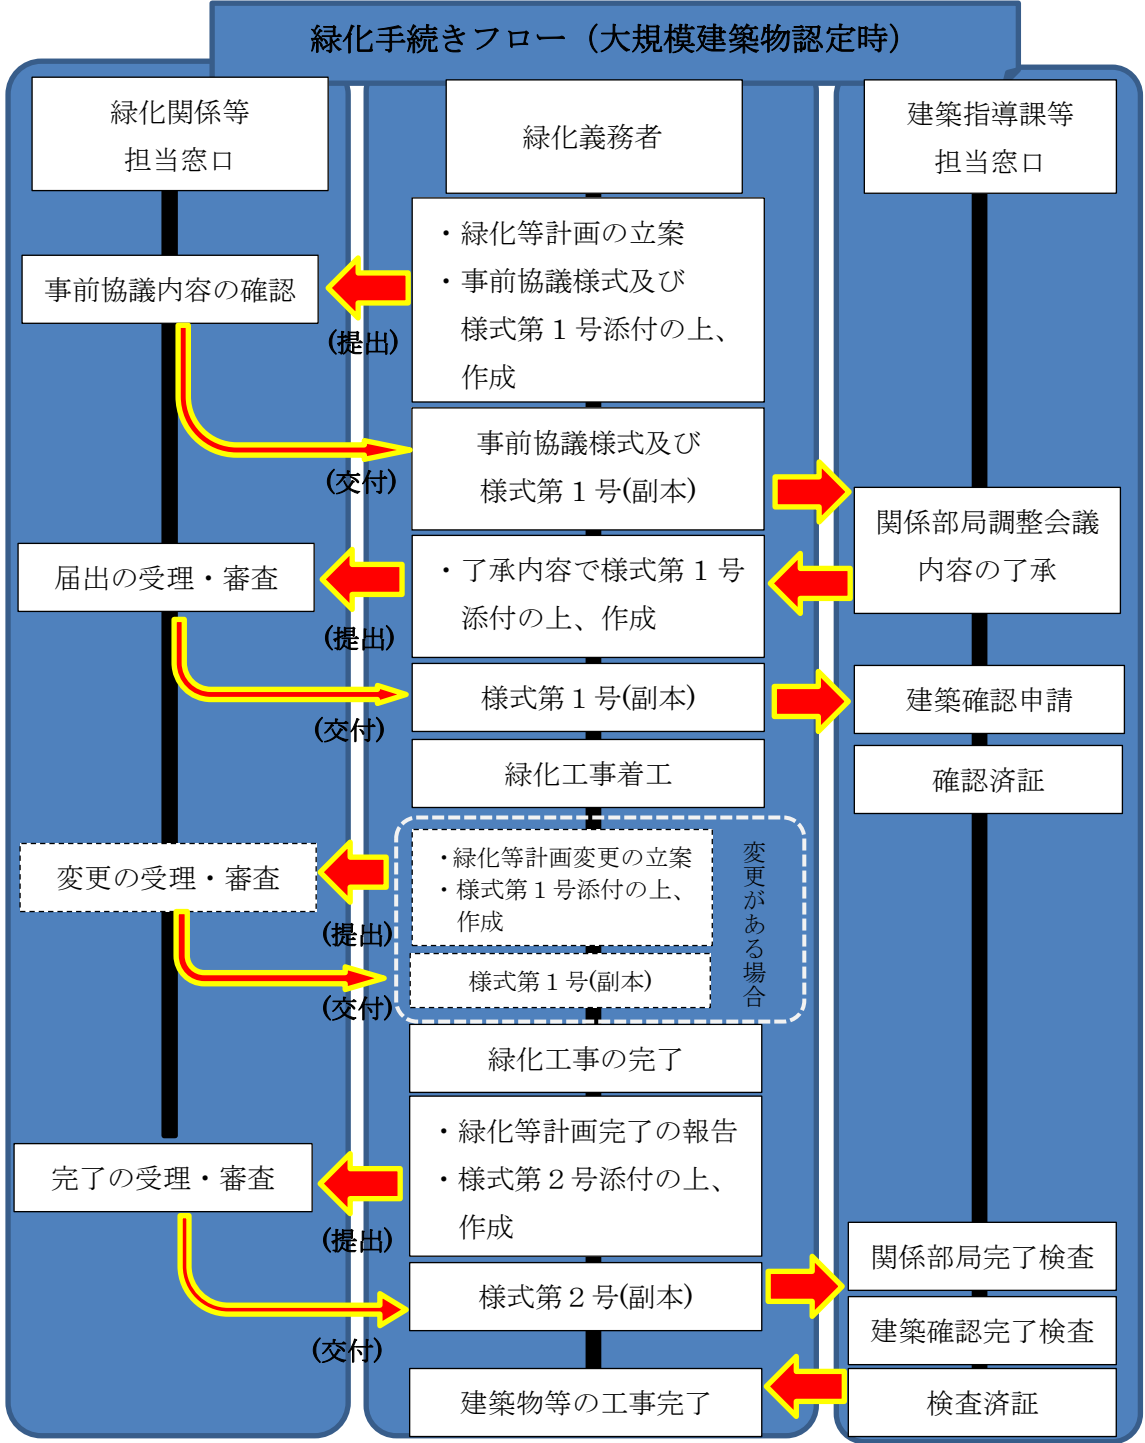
緑化手続きフロー（大規模建築物認定時）

緑化関係等担当窓口

緑化義務者

建築指導課等担当窓口

・緑化等計画の立案
・事前協議様式及び様式第１号添付の上、作成

事前協議内容の確認

(提出)

事前協議様式及び様式第１号(副本)

(交付)

関係部局調整会議内容の了承

・了承内容で様式第１号添付の上、作成

届出の受理・審査

(提出)

様式第１号(副本)

(交付)

建築確認申請

緑化工事着工

確認済証

・緑化等計画変更の立案
・様式第１号添付の上、作成

変更の受理・審査

(提出)

様式第１号(副本)

(交付)

変更がある場合

緑化工事の完了

・緑化等計画完了の報告
・様式第２号添付の上、作成

完了の受理・審査

(提出)

関係部局完了検査

様式第２号(副本)

(交付)

建築確認完了検査

建築物等の工事完了

検査済証